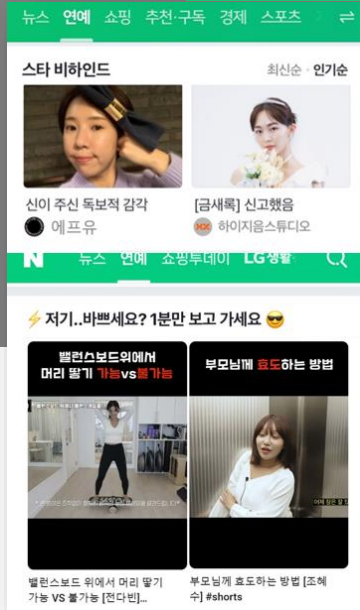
뉴스 연예 쇼핑 추천·구독 경제 스포츠

스타 비하인드

최신순 · 인기순

신이 주신 독보적 감각

에프유

[금새록] 신고했읍

하이지음스튜디오

N 뉴스 연예 쇼핑투데이 LG생활

⚡저기..바쁘세요? 1분만 보고 가세요 😎

밸런스보드위에서 머리 땋기 가능vs불가능

밸런스보드 위에서 머리 땋기 가능 VS 불가능 [전다빈]...

부모님께 효도하는 방법

부모님께 효도하는 방법 [조혜수] #shorts